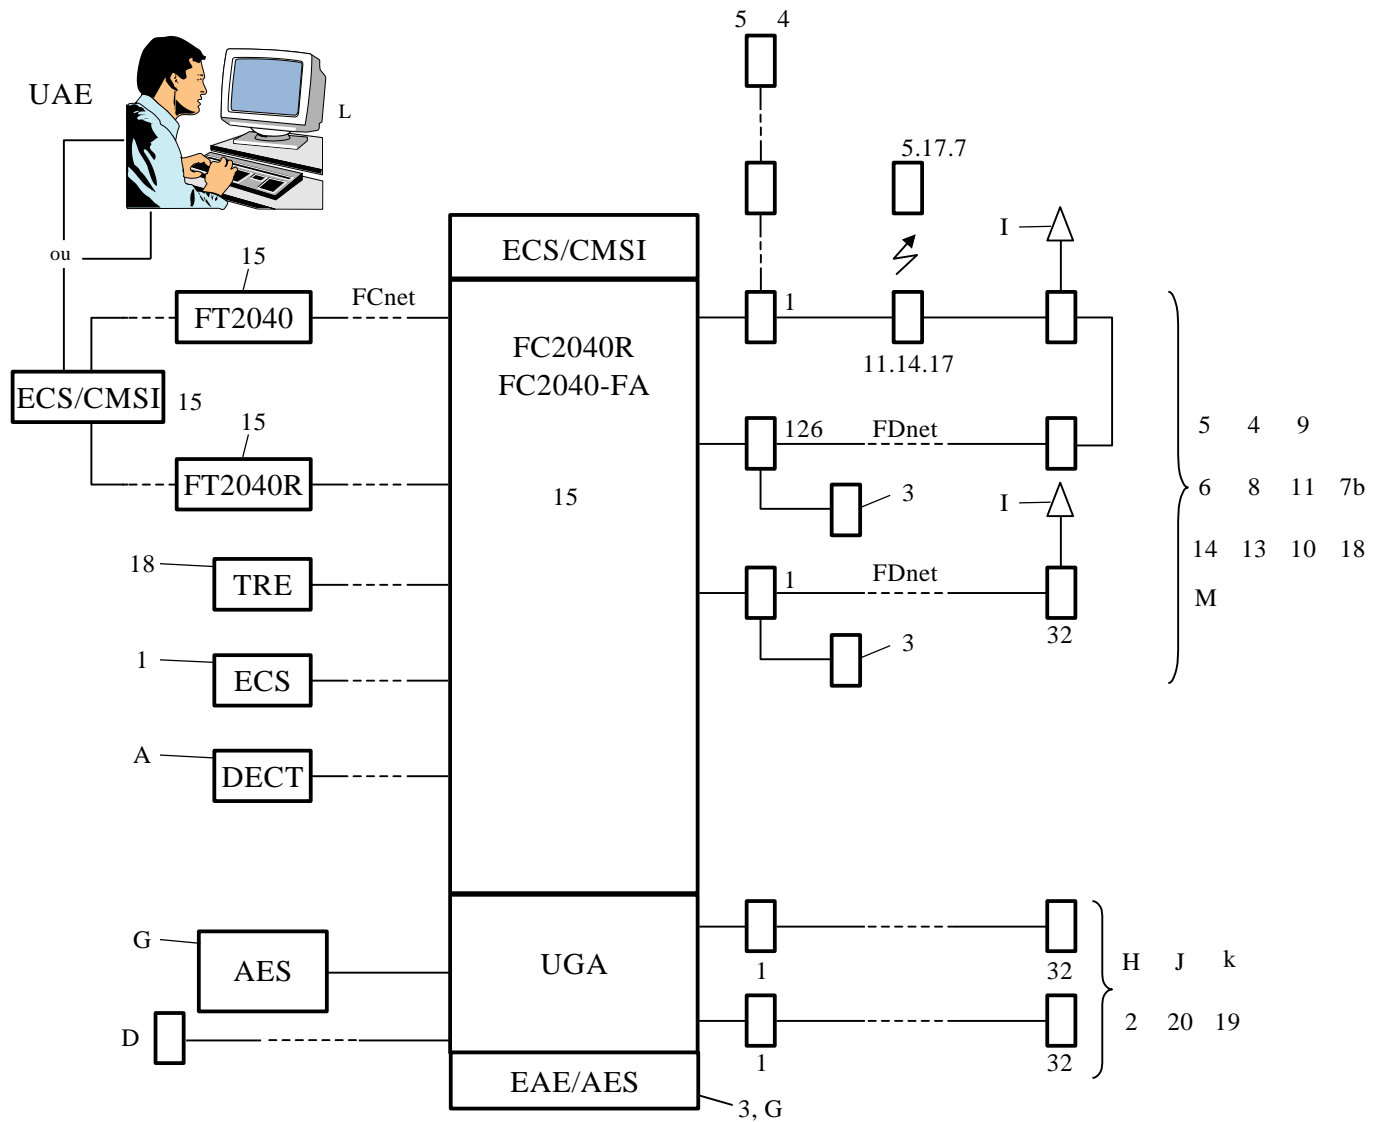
UAE

L

5 4

5.17.7

I

ECS/CMSI

ou

15

FT2040

FCnet

FC2040R
FC2040-FA

1

11.14.17

ECS/CMSI 15

15

FT2040R

126 FDnet

3

I

15

5 4 9

6 8 11 7b

14 13 10 18

M

18

TRE

1 FDnet

32

1

ECS

3

A

DECT

G

AES

UGA

1

32

H J k

2 20 19

D

1

32

EAE/AES

3, G